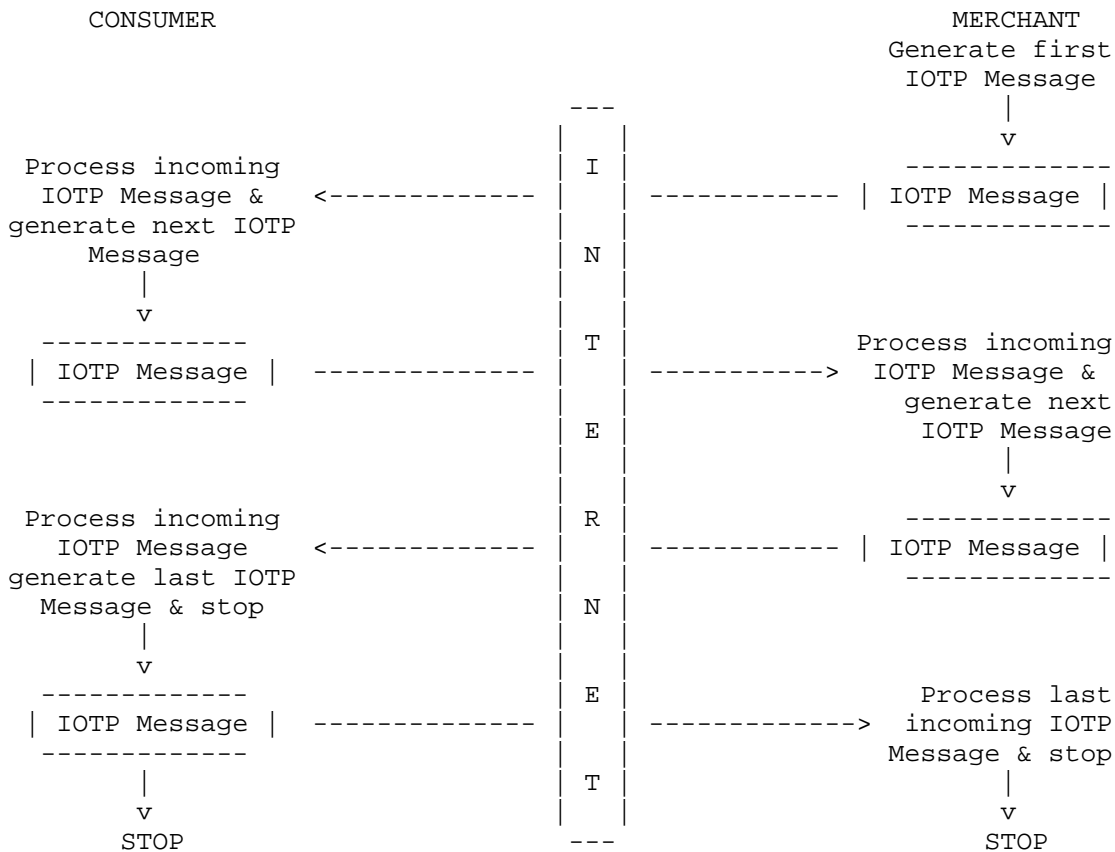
CONSUMER

MERCHANT

Generate first IOTP Message

v

IOTP Message

Process incoming IOTP Message & generate next IOTP Message

v

IOTP Message

I N T E R N E T

Process incoming IOTP Message & generate next IOTP Message

v

IOTP Message

Process incoming IOTP Message generate last IOTP Message & stop

v

IOTP Message

v

STOP

Process last incoming IOTP Message & stop

v

STOP